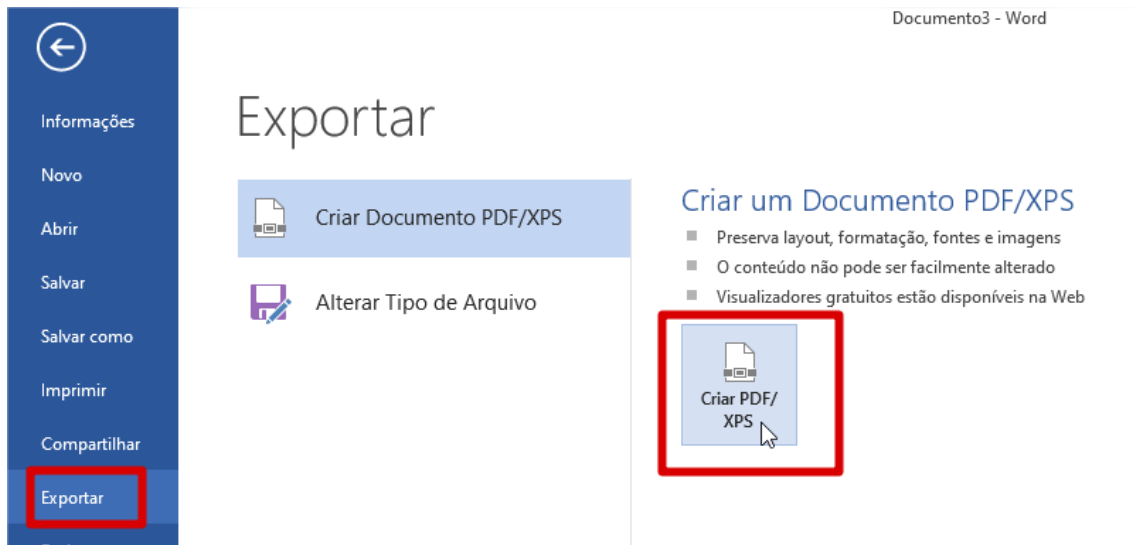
Documento3 - Word

Informações

Novo

Abrir

Salvar

Salvar como

Imprimir

Compartilhar

Exportar

Exportar

Criar Documento PDF/XPS

Alterar Tipo de Arquivo

Criar um Documento PDF/XPS

- Preserva layout, formatação, fontes e imagens
- O conteúdo não pode ser facilmente alterado
- Visualizadores gratuitos estão disponíveis na Web

Criar PDF/ XPS